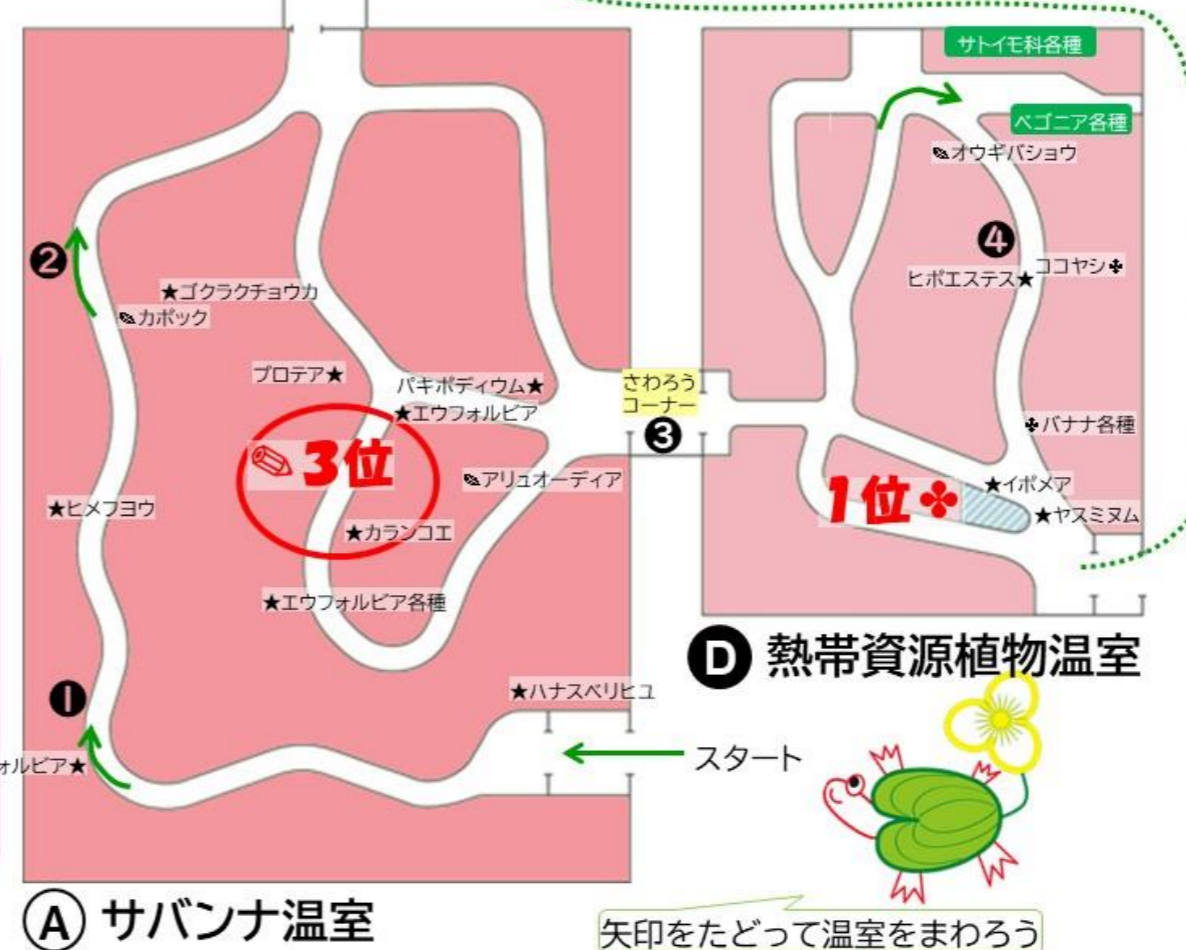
サトイモ科各種

ベゴニア各種

オウギバショウ

4

ココヤシ

ヒポエステス★

バナナ各種

★イポメア

1位

★ヤスミヌム

D 熱帯資源植物温室

さわろう
コーナー

3

2

★ゴクラクチョウカ

カポック

プロテア★

パキポディウム★

★エウフォルビア

3位

アリュオーディア

★ヒメフヨウ

★カランコエ

★エウフォルビア各種

1

★ハナスベリヒユ

スタート

ォルビア★

A サバンナ温室

矢印をたどって温室をまわろう